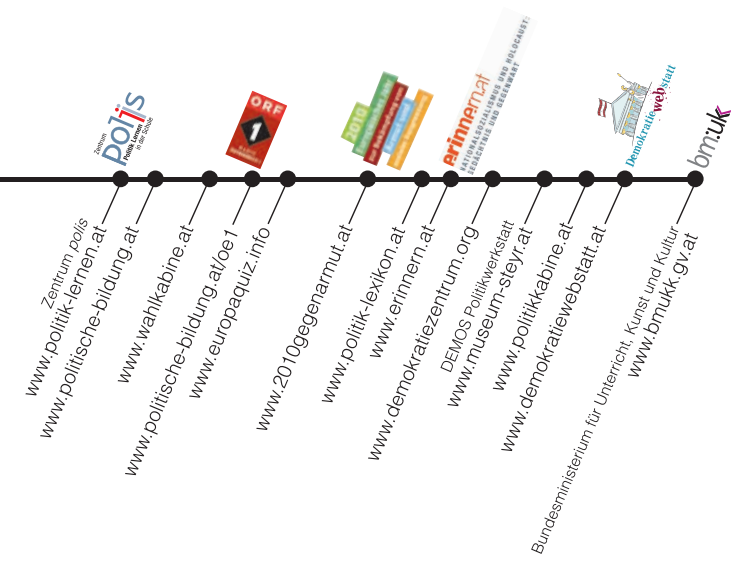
Zentrum polis Politik Lernen in der Schule

ORF 1 RADIO ÖSTERREICH

2010

erinnern.at NATIONALSOZIALISMUS UND HOLOCAUST: GEDÄCHTNIS UND GEGENWART

Demokratiewebstatt

bm:uk

Zentrum polis
www.politik-lernen.at
www.politische-bildung.at
www.wahlkabine.at
www.politische-bildung.at/oe1
www.europaquiz.info
www.2010gegenarmut.at
www.politik-lexikon.at
www.erinnern.at
www.demokratiezentrum.org
DEMOS Politikwerkstatt
www.museum-steyr.at
www.politikkabine.at
www.demokratiewebstatt.at
Bundesministerium für Unterricht, Kunst und Kultur
www.bmukk.gv.at